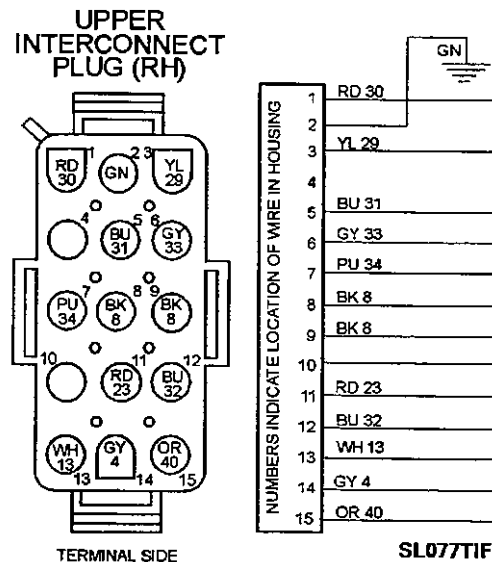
UPPER
INTERCONNECT
PLUG (RH)

RD 30 1
GN 2
YL 29 3
4
BU 31 5
GY 33 6
PU 34 7
BK 8 8
BK 8 9
10
RD 23 11
BU 32 12
WH 13 13
GY 4 14
OR 40 15

TERMINAL SIDE

NUMBERS INDICATE LOCATION OF WIRE IN HOUSING

GN

1 RD 30
2
3 YL 29
4
5 BU 31
6 GY 33
7 PU 34
8 BK 8
9 BK 8
10
11 RD 23
12 BU 32
13 WH 13
14 GY 4
15 OR 40

SL077TIF